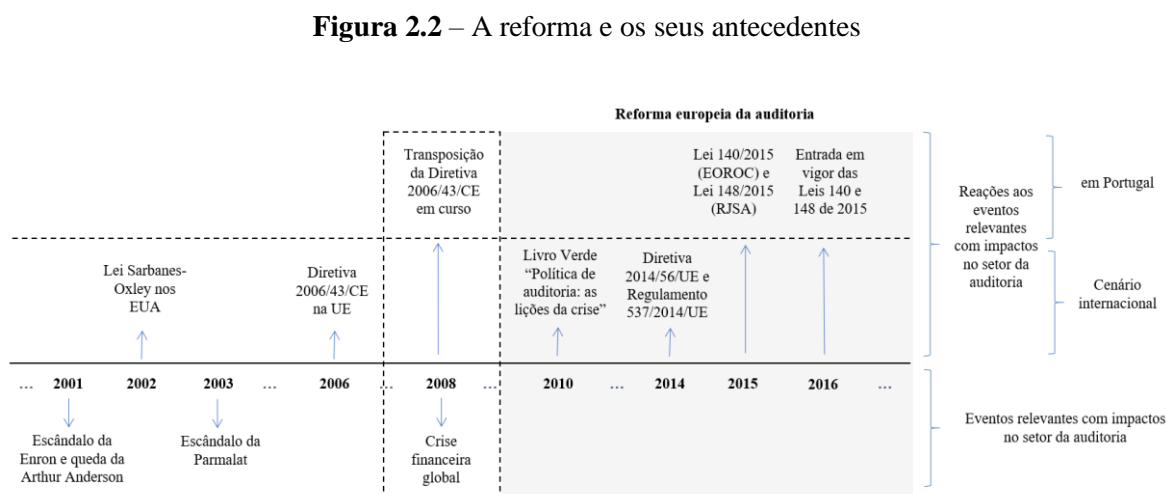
**Figura 2.2** – A reforma e os seus antecedentes

Reforma europeia da auditoria

Transposição da Diretiva 2006/43/CE em curso

Lei 140/2015 (EOROC) e Lei 148/2015 (RJSA)

Entrada em vigor das Leis 140 e 148 de 2015

Reações aos eventos relevantes com impactos no setor da auditoria

em Portugal

Lei Sarbanes-Oxley nos EUA

Diretiva 2006/43/CE na UE

Livro Verde "Política de auditoria: as lições da crise"

Diretiva 2014/56/UE e Regulamento 537/2014/UE

Cenário internacional

... 2001 2002 2003 ... 2006 ... 2008 ... 2010 ... 2014 2015 2016 ...

Escândalo da Enron e queda da Arthur Anderson

Escândalo da Parmalat

Crise financeira global

Eventos relevantes com impactos no setor da auditoria